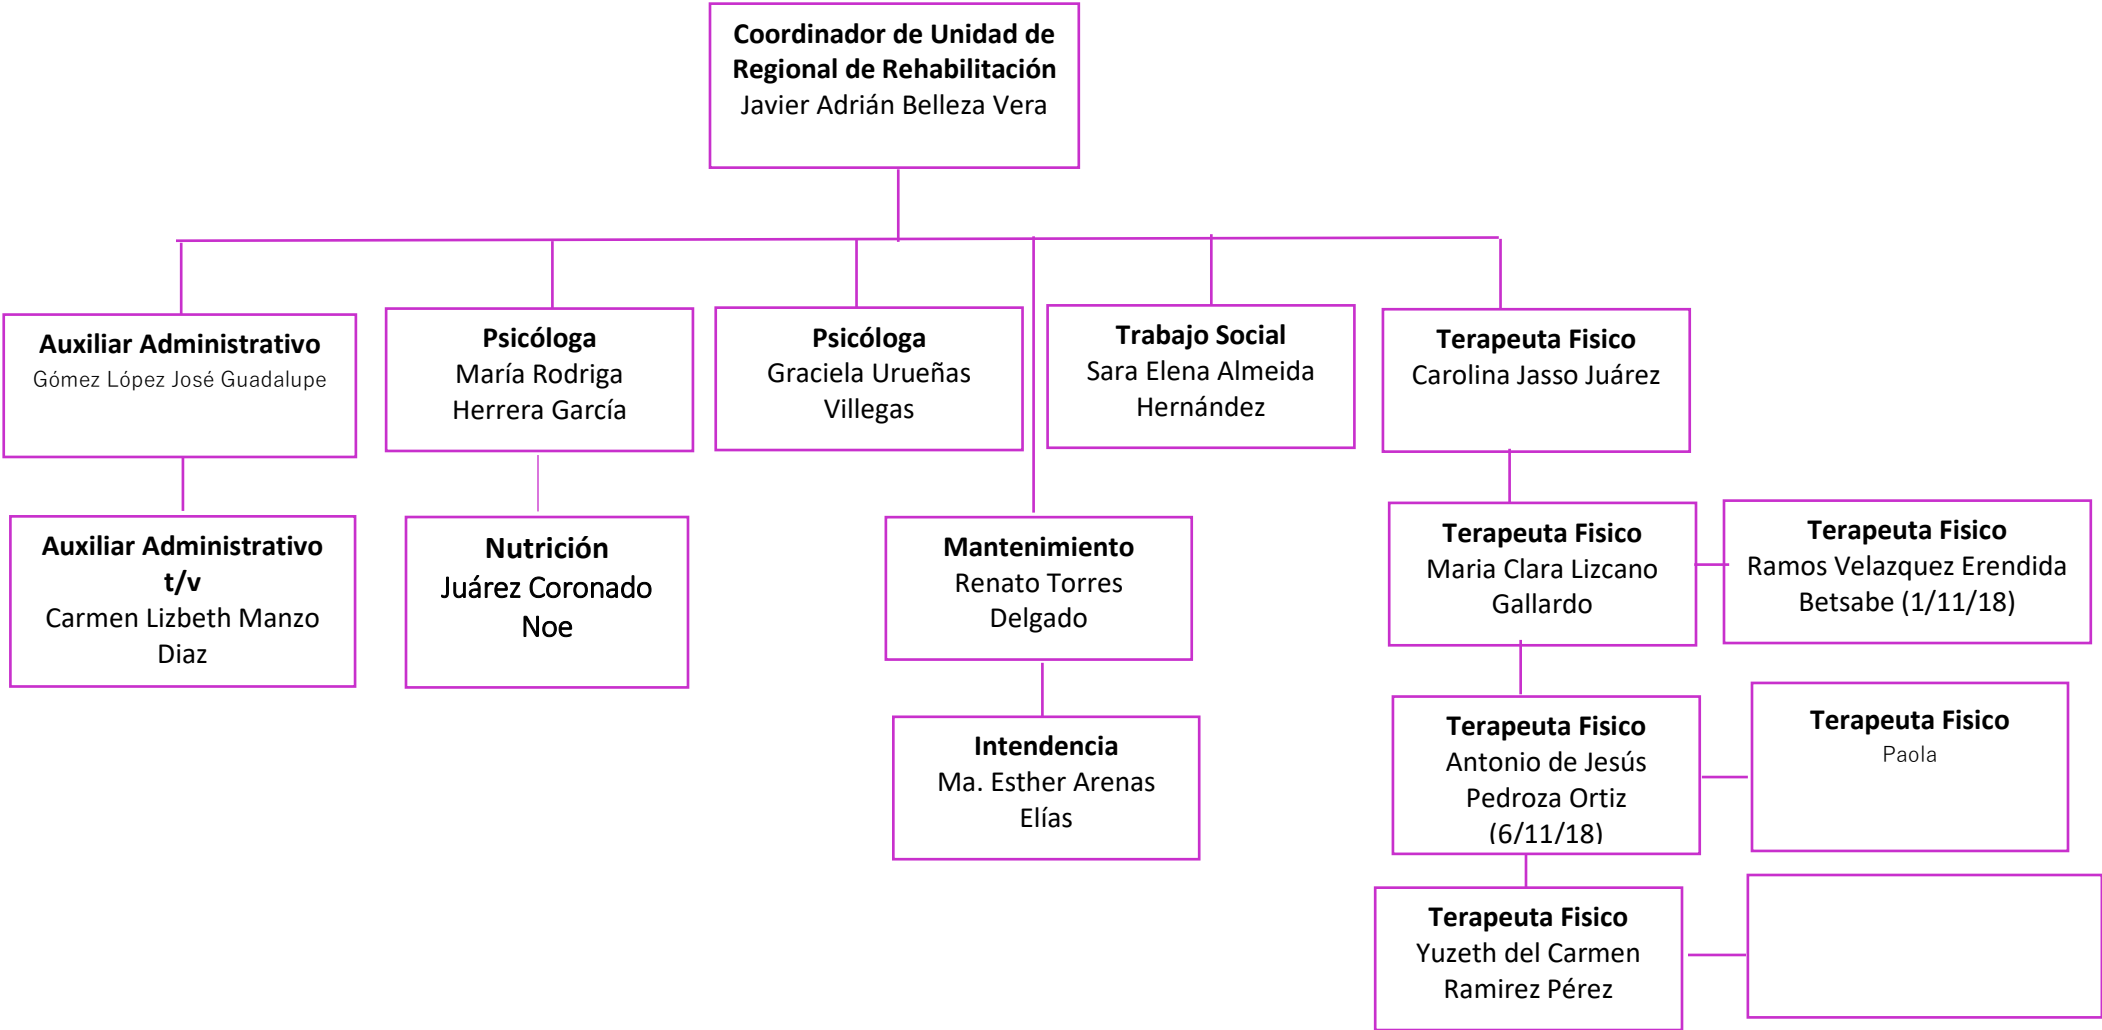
**Coordinador de Unidad de Regional de Rehabilitación**
Javier Adrián Belleza Vera

**Auxiliar Administrativo**
Gómez López José Guadalupe

**Psicóloga**
María Rodriga Herrera García

**Psicóloga**
Graciela Urueñas Villegas

**Trabajo Social**
Sara Elena Almeida Hernández

**Terapeuta Fisico**
Carolina Jasso Juárez

**Auxiliar Administrativo t/v**
Carmen Lizbeth Manzo Diaz

**Nutrición**
Juárez Coronado Noe

**Mantenimiento**
Renato Torres Delgado

**Terapeuta Fisico**
Maria Clara Lizcano Gallardo

**Terapeuta Fisico**
Ramos Velazquez Erendida Betsabe (1/11/18)

**Intendencia**
Ma. Esther Arenas Elías

**Terapeuta Fisico**
Antonio de Jesús Pedroza Ortiz (6/11/18)

**Terapeuta Fisico**
Paola

**Terapeuta Fisico**
Yuzeth del Carmen Ramirez Pérez